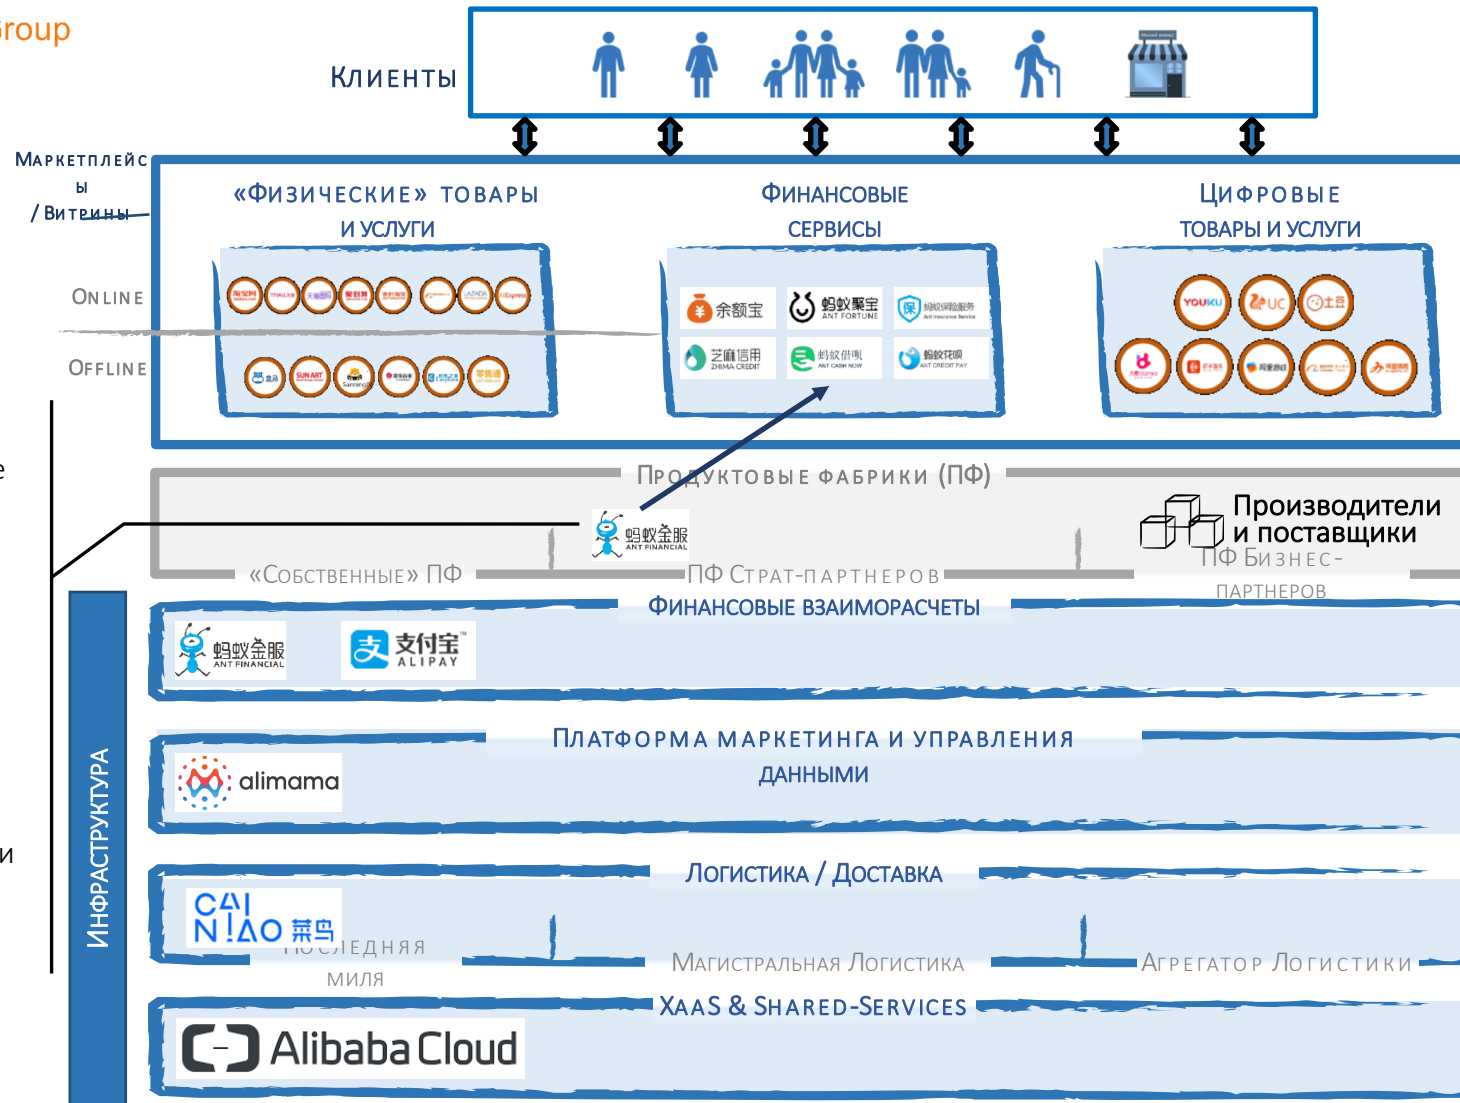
roup

Клиенты

Маркетплейсы / Витрины

«Физические» товары и услуги

Финансовые сервисы

Цифровые товары и услуги

Online

Offline

余额宝

蚂蚁聚宝 ANT FORTUNE

芝麻信用 ZHIMA CREDIT

蚂蚁借呗 ANT CASH NOW

蚂蚁花呗 ANT CREDIT PAY

YOUKU

UC

Продуктовые фабрики (ПФ)

蚂蚁金服 ANT FINANCIAL

Производители и поставщики

«Собственные» ПФ

ПФ Страт-партнеров

ПФ Бизнес-партнеров

Финансовые взаиморасчеты

蚂蚁金服 ANT FINANCIAL

支付宝 ALIPAY

Инфраструктура

Платформа маркетинга и управления данными

alimama

Логистика / Доставка

CAI N!AO 菜鸟

Последняя миля

Магистральная Логистика

Агрегатор Логистики

XaaS & Shared-Services

Alibaba Cloud

e

и